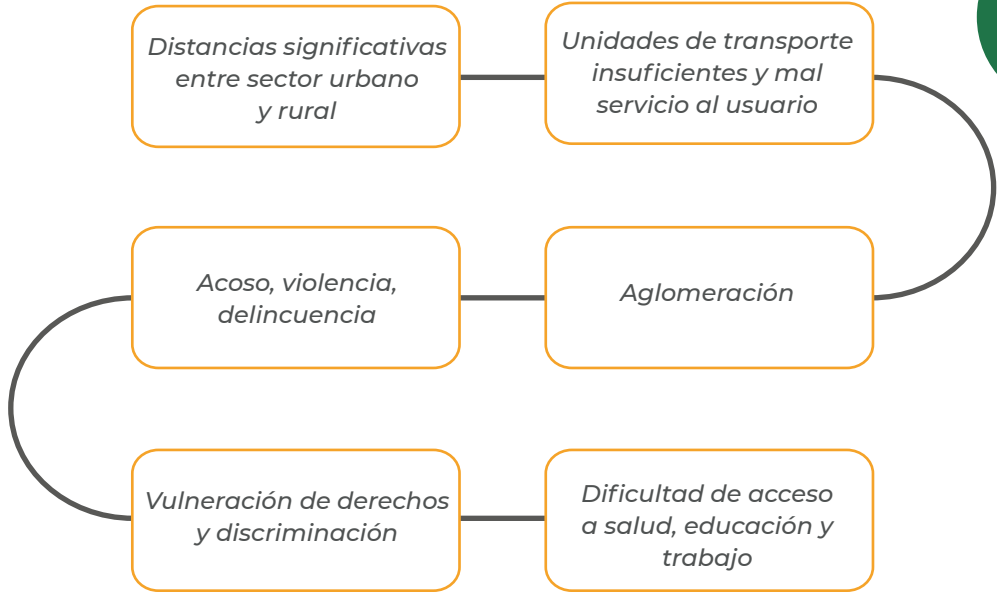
Distancias significativas entre sector urbano y rural

Unidades de transporte insuficientes y mal servicio al usuario

Aglomeración

Acoso, violencia, delincuencia

Vulneración de derechos y discriminación

Dificultad de acceso a salud, educación y trabajo